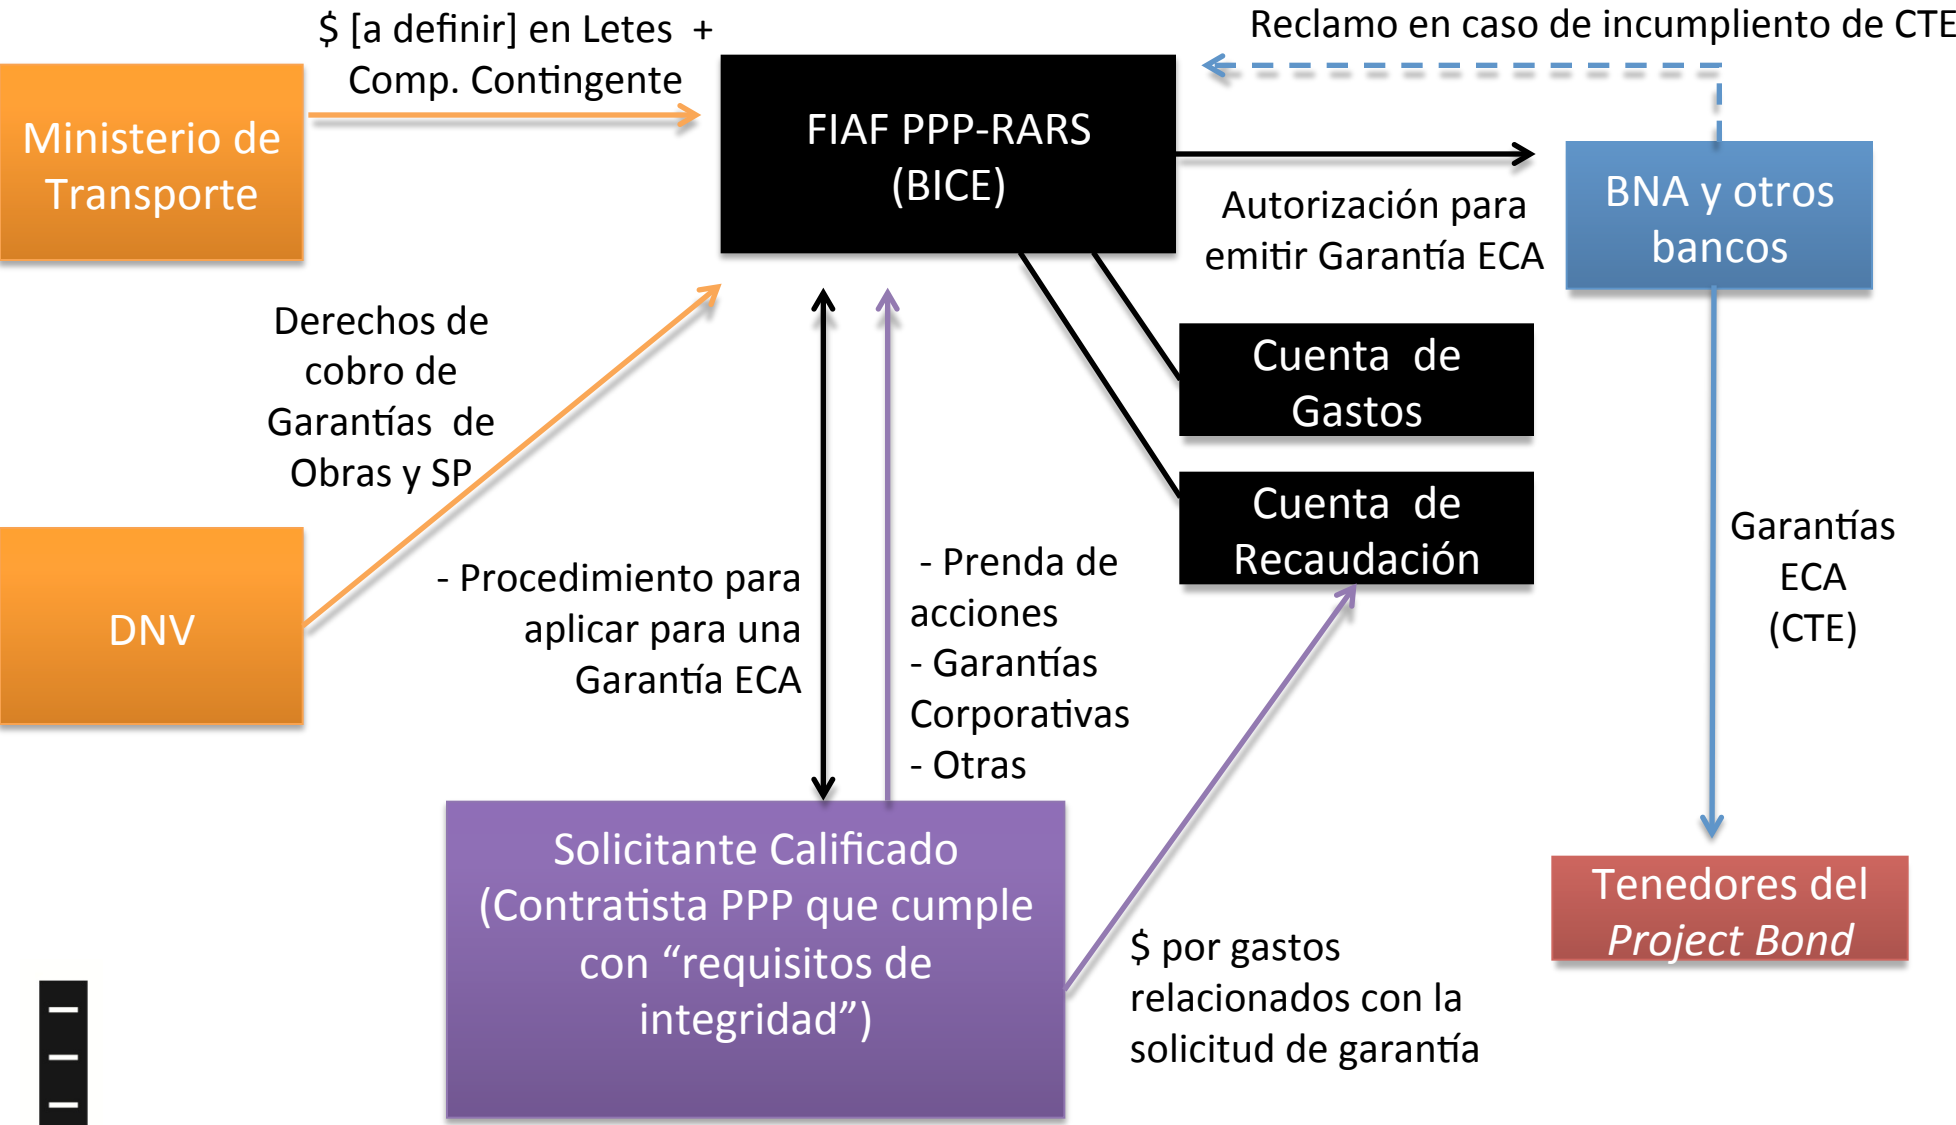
Ministerio de Transporte

$ [a definir] en Letes + Comp. Contingente

FIAF PPP-RARS (BICE)

Reclamo en caso de incumplimiento de CTE

BNA y otros bancos

Autorización para emitir Garantía ECA

Cuenta de Gastos

Cuenta de Recaudación

Derechos de cobro de Garantías de Obras y SP

DNV

- Procedimiento para aplicar para una Garantía ECA

- Prenda de acciones
- Garantías Corporativas
- Otras

Garantías ECA (CTE)

Solicitante Calificado (Contratista PPP que cumple con "requisitos de integridad")

$ por gastos relacionados con la solicitud de garantía

Tenedores del *Project Bond*